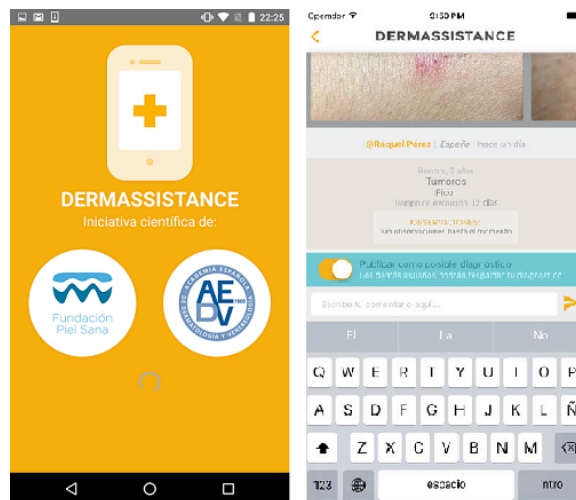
22:25

DERMASSISTANCE
Iniciativa científica de:

Fundación Piel Sana

ACADEMIA ESPAÑOLA DE DERMATOLOGÍA Y VENEREOLOGÍA
AEDV
1909

Operador
6:50 PM
DERMASSISTANCE

@Raquel Pérez | España | hace un día

Hombre, 5 años
Tumores
Pico
Tiempo de evolución: 12 días

OBSERVACIONES:
Sin observaciones hasta el momento

Publicar como posible diagnóstico
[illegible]

Escribe tu comentario aquí...

El
La
No

Q W E R T Y U I O P
A S D F G H J K L Ñ
Z X C V B N M
123
espacio
intro